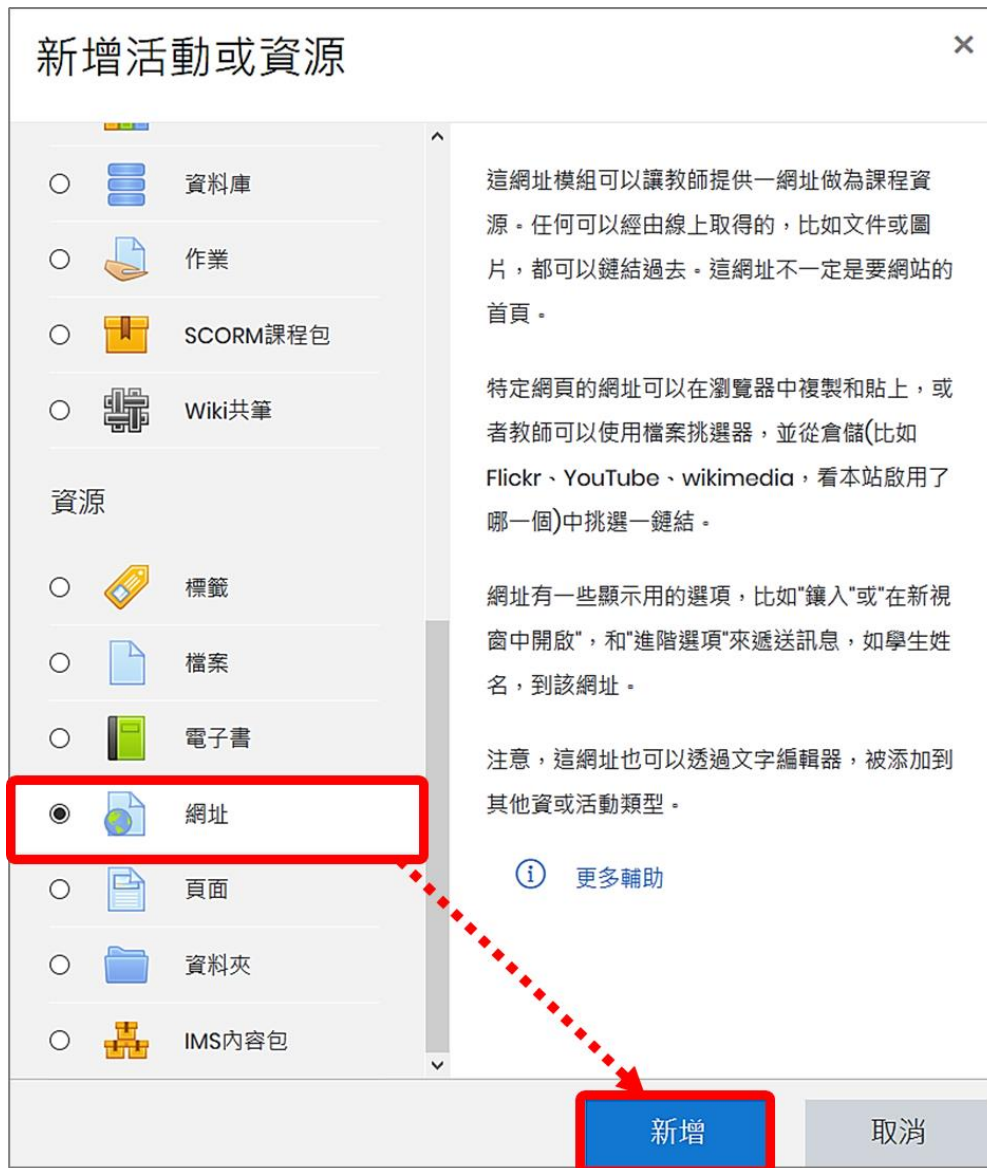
新增活動或資源

×

資料庫

作業

SCORM課程包

Wiki共筆

資源

標籤

檔案

電子書

網址

頁面

資料夾

IMS內容包

這網址模組可以讓教師提供一網址做為課程資源。任何可以經由線上取得的，比如文件或圖片，都可以鏈結過去。這網址不一定是要網站的首頁。

特定網頁的網址可以在瀏覽器中複製和貼上，或者教師可以使用檔案挑選器，並從倉儲(比如Flickr、YouTube、wikimedia，看本站啟用了哪一個)中挑選一鏈結。

網址有一些顯示用的選項，比如"鑲入"或"在新視窗中開啟"，和"進階選項"來遞送訊息，如學生姓名，到該網址。

注意，這網址也可以透過文字編輯器，被添加到其他資或活動類型。

更多輔助

新增

取消